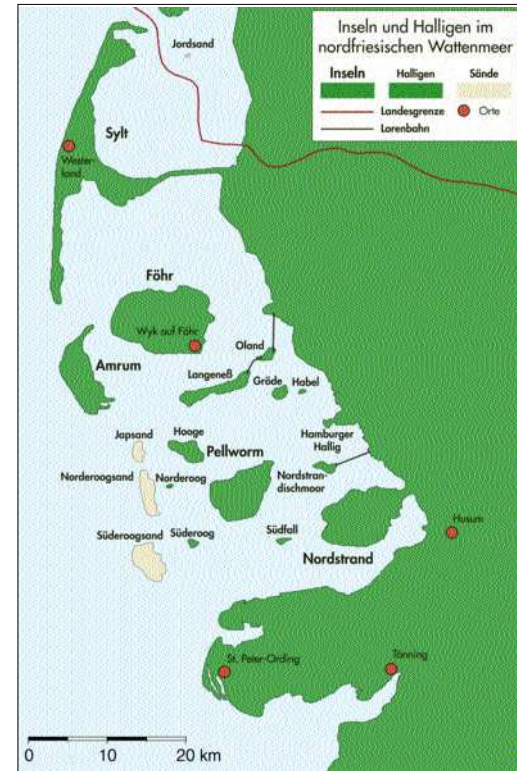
Inseln und Halligen im nordfriesischen Wattenmeer

Inseln

Halligen

Sände

Landesgrenze

Orte

Lorenbahn

Jordsand

Sylt

Westerland

Föhr

Wyk auf Föhr

Amrum

Oland

Langeneß

Gröde

Habel

Japsand

Hooge

Pellworm

Hamburger Hallig

Norderoogsand

Norderoog

Nordstrandischmoor

Süderoogsand

Süderoog

Südfall

Husum

Nordstrand

St. Peter-Ording

Tönning

0

10

20 km